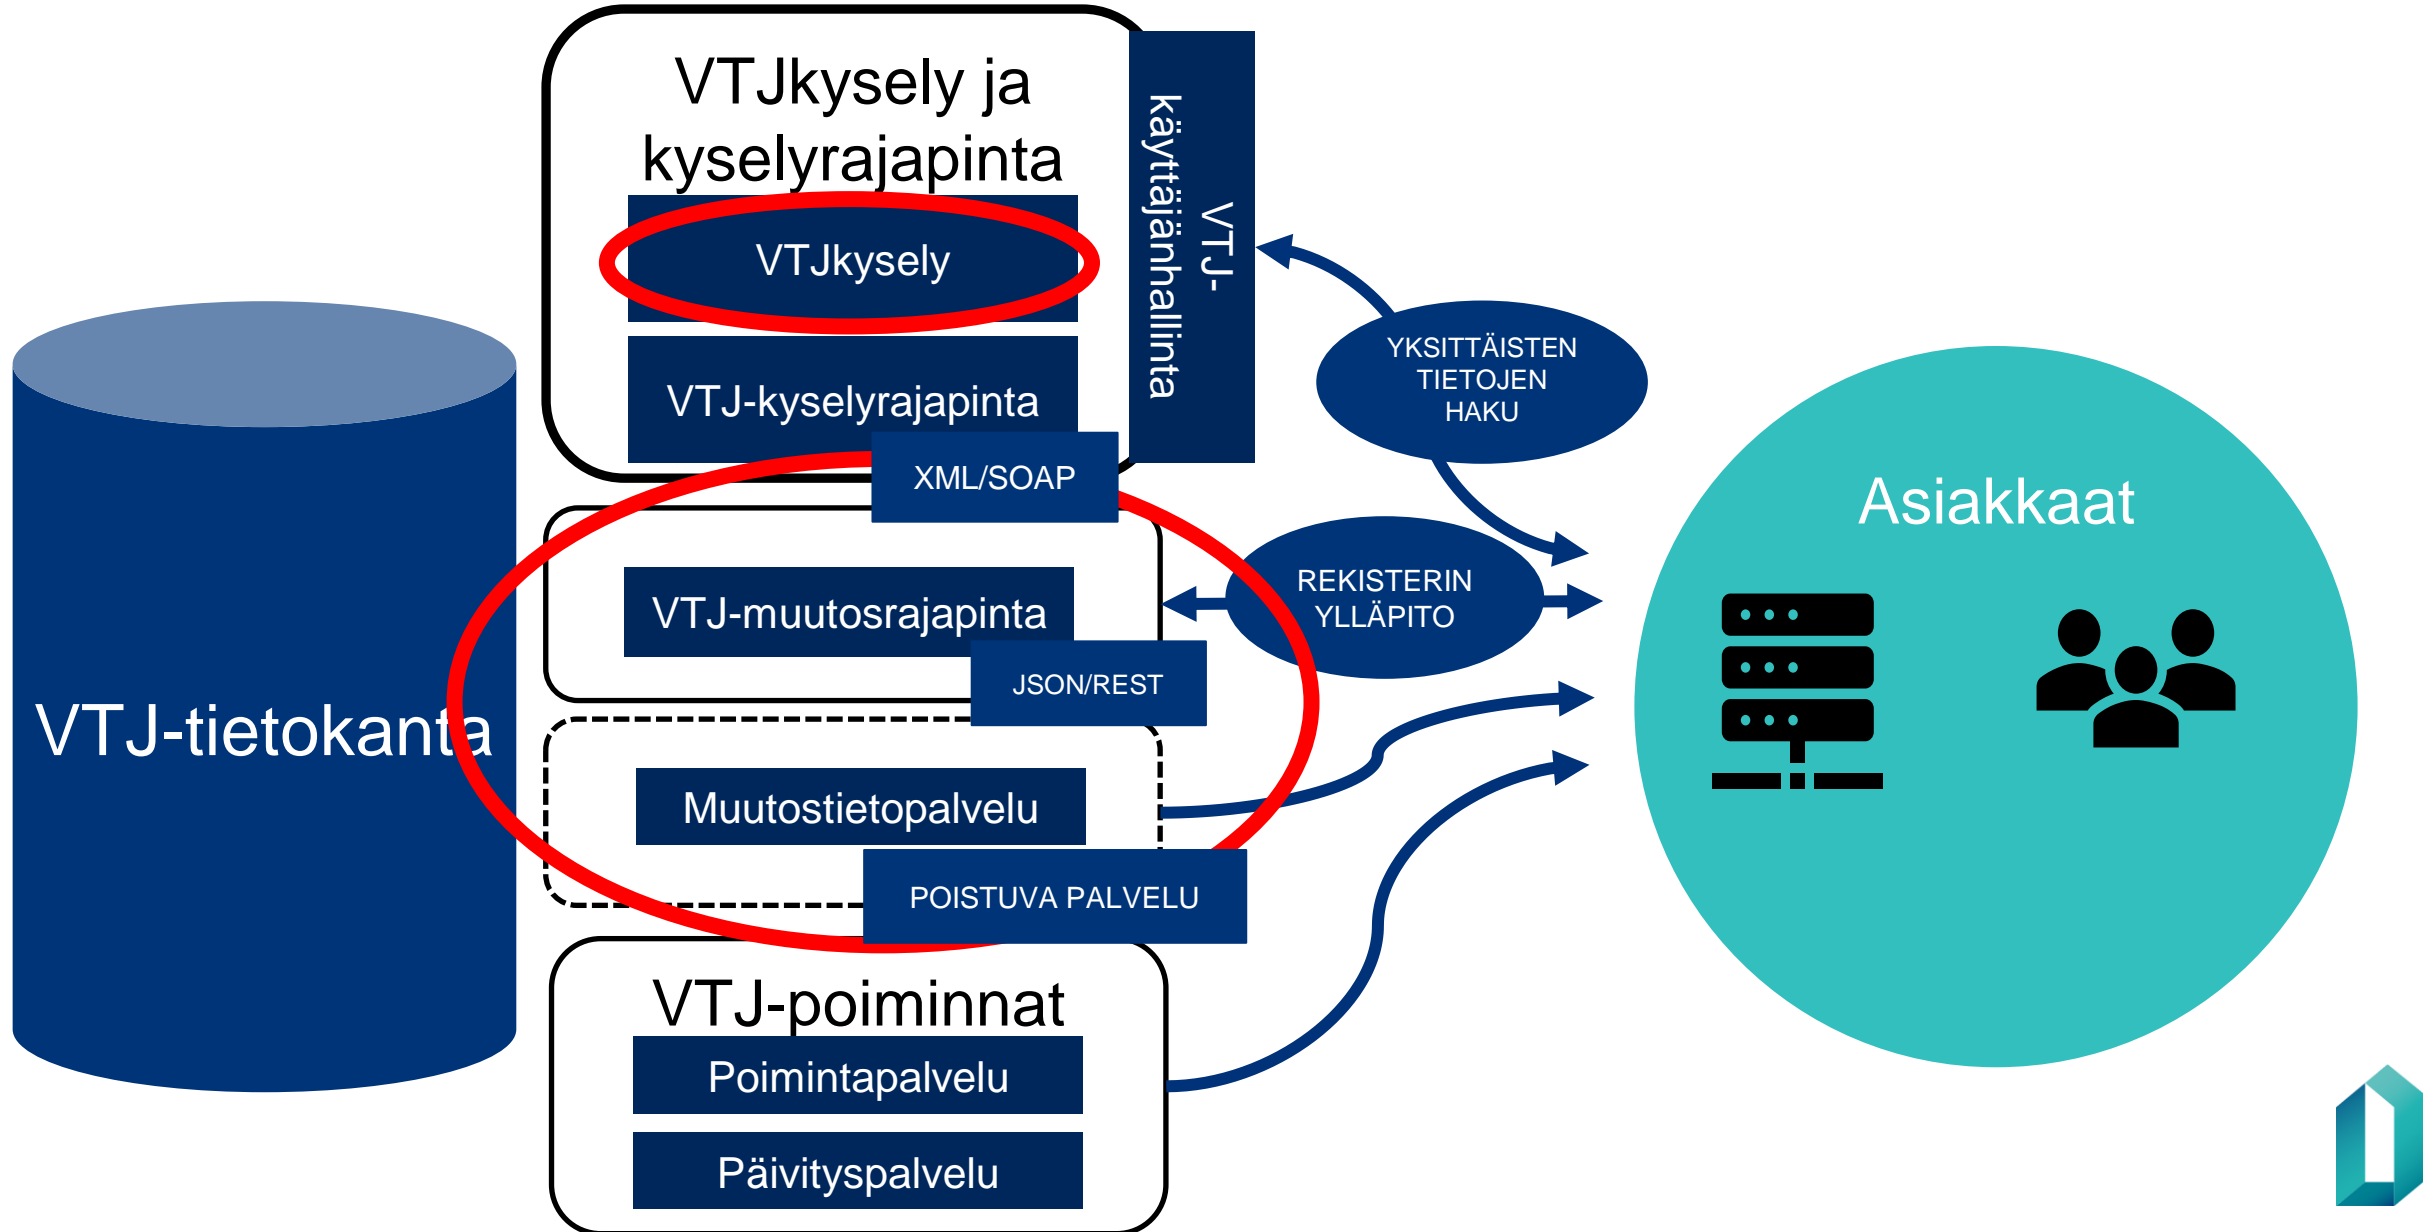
VTJ-tietokanta

VTJkysely ja kyselyrajapinta

VTJkysely

VTJ-kyselyrajapinta

XML/SOAP

VTJ-käyttäjänhallinta

VTJ-muutosrajapinta

JSON/REST

Muutostietopalvelu

POISTUVA PALVELU

VTJ-poiminnat

Poimintapalvelu

Päivityspalvelu

YKSITTÄISTEN TIETOJEN HAKU

REKISTERIN YLLÄPITO

Asiakkaat